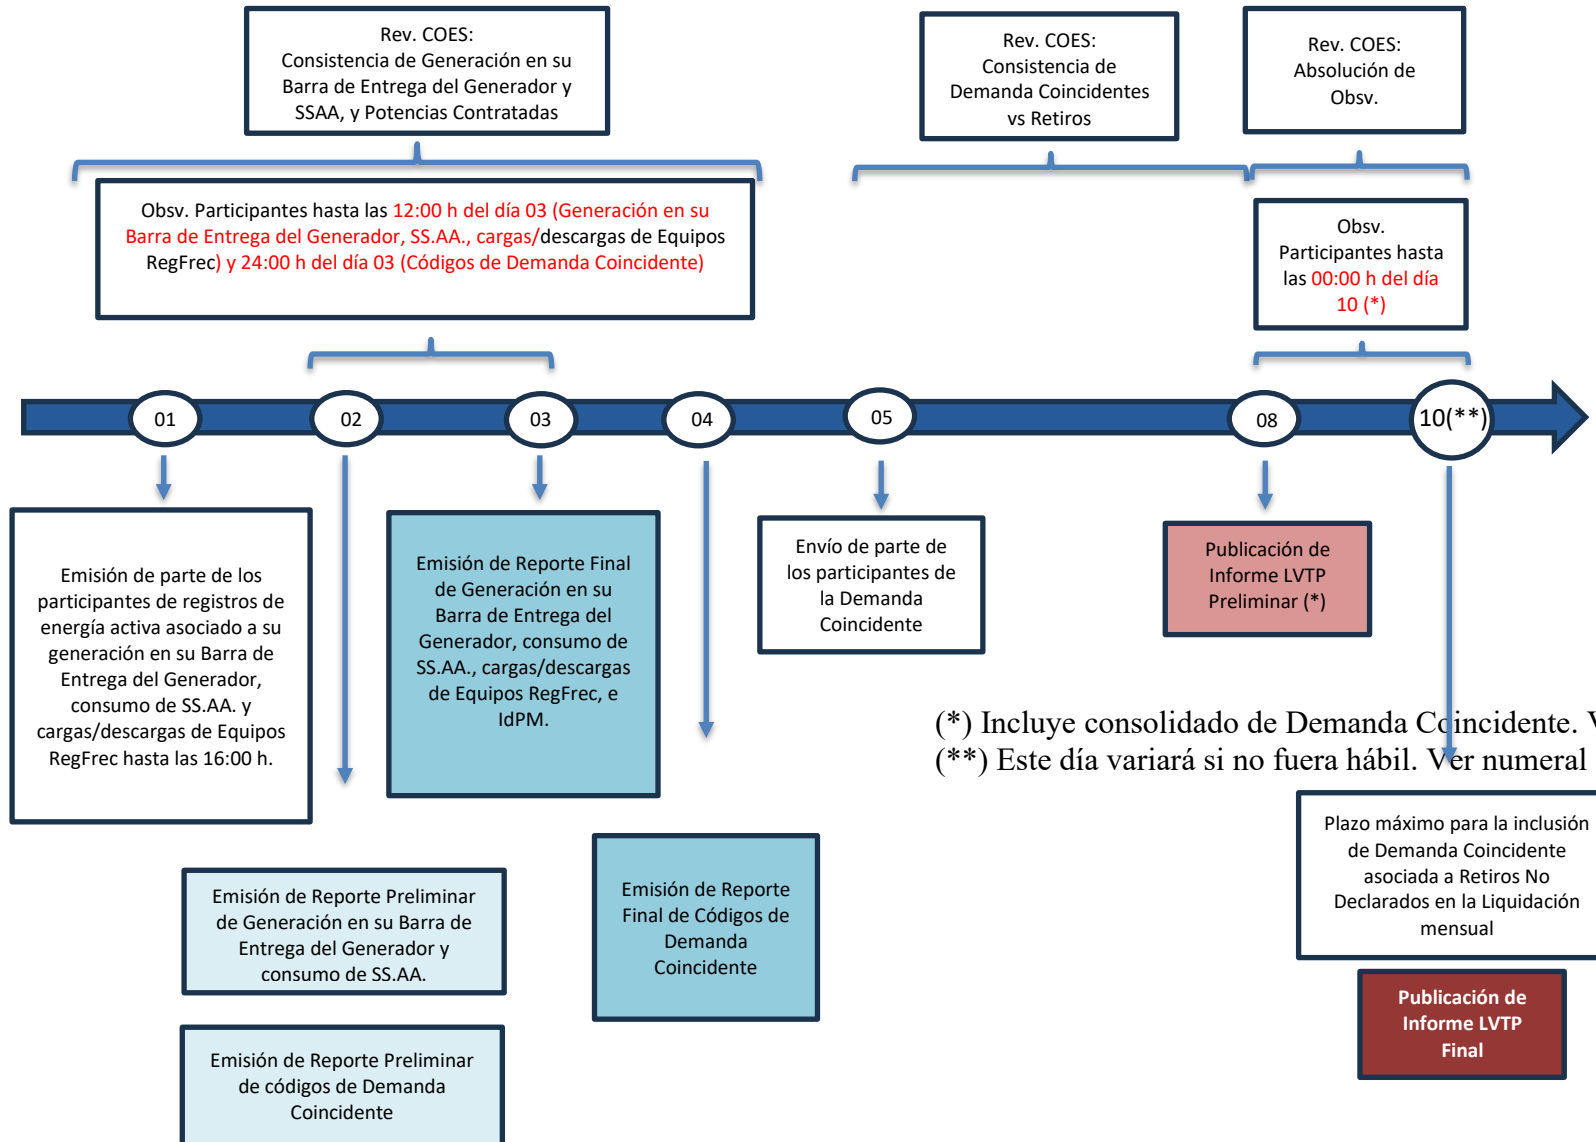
Rev. COES:
Consistencia de Generación en su Barra de Entrega del Generador y SSAA, y Potencias Contratadas

Rev. COES:
Consistencia de Demanda Coincidentes vs Retiros

Rev. COES:
Absolución de Obsv.

Obsv. Participantes hasta las 12:00 h del día 03 (Generación en su Barra de Entrega del Generador, SS.AA., cargas/descargas de Equipos RegFrec) y 24:00 h del día 03 (Códigos de Demanda Coincidente)

Obsv. Participantes hasta las 00:00 h del día 10 (*)

01

02

03

04

05

08

10(**)

Emisión de parte de los participantes de registros de energía activa asociado a su generación en su Barra de Entrega del Generador, consumo de SS.AA. y cargas/descargas de Equipos RegFrec hasta las 16:00 h.

Emisión de Reporte Final de Generación en su Barra de Entrega del Generador, consumo de SS.AA., cargas/descargas de Equipos RegFrec, e IdPM.

Envío de parte de los participantes de la Demanda Coincidente

Publicación de Informe LVTP Preliminar (*)

(*) Incluye consolidado de Demanda Coincidente. V
(**) Este día variará si no fuera hábil. Ver numeral

Plazo máximo para la inclusión de Demanda Coincidente asociada a Retiros No Declarados en la Liquidación mensual

Emisión de Reporte Preliminar de Generación en su Barra de Entrega del Generador y consumo de SS.AA.

Emisión de Reporte Final de Códigos de Demanda Coincidente

Publicación de Informe LVTP Final

Emisión de Reporte Preliminar de códigos de Demanda Coincidente